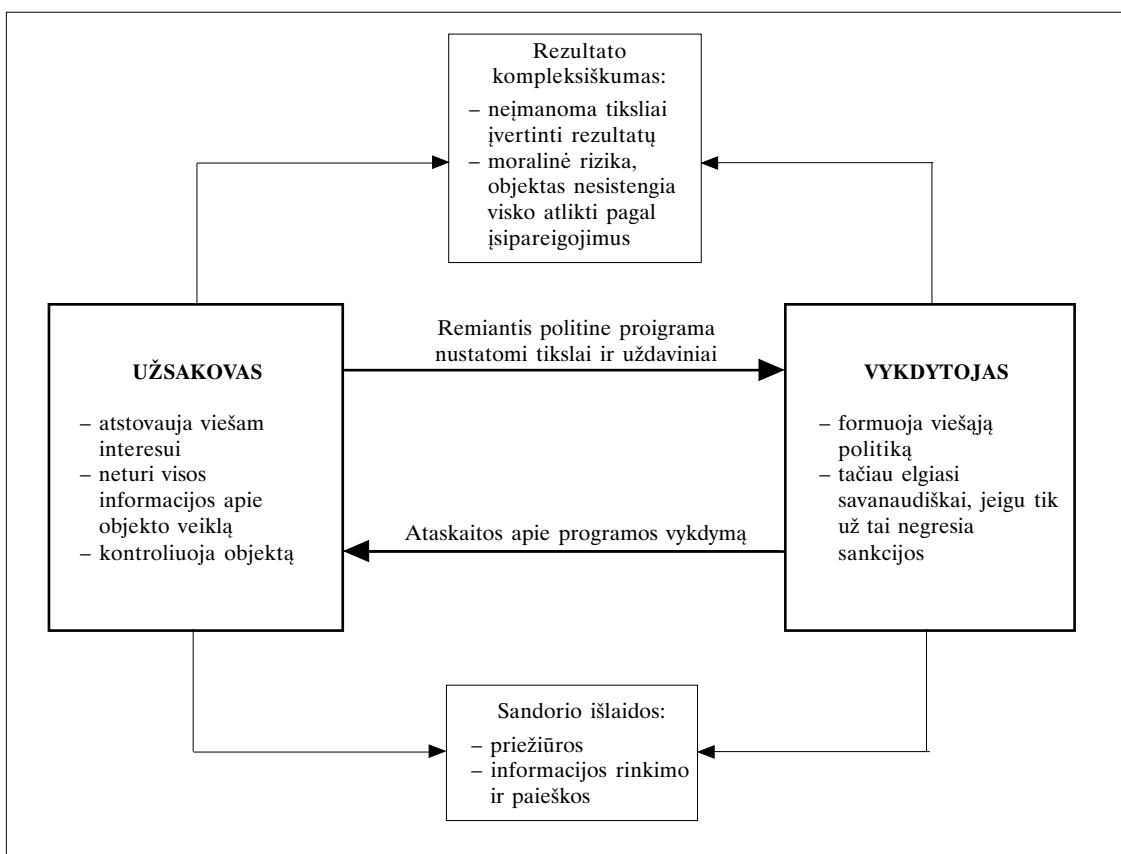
Rezultato kompleksiškumas:
– neįmanoma tiksliai įvertinti rezultatų
– moralinė rizika, objektas nesistengia visko atlikti pagal įsipareigojimus

UŽSAKOVAS
– atstovauja viešam interesui
– neturi visos informacijos apie objekto veiklą
– kontroliuoja objektą

Remiantis politine proigrama nustatomi tikslai ir uždaviniai

Ataskaitos apie programos vykdymą

VYKDYTOJAS
– formuoja viešąją politiką
– tačiau elgiasi savanaudiškai, jeigu tik už tai negresia sankcijos

Sandorio išlaidos:
– priežiūros
– informacijos rinkimo ir paieškos